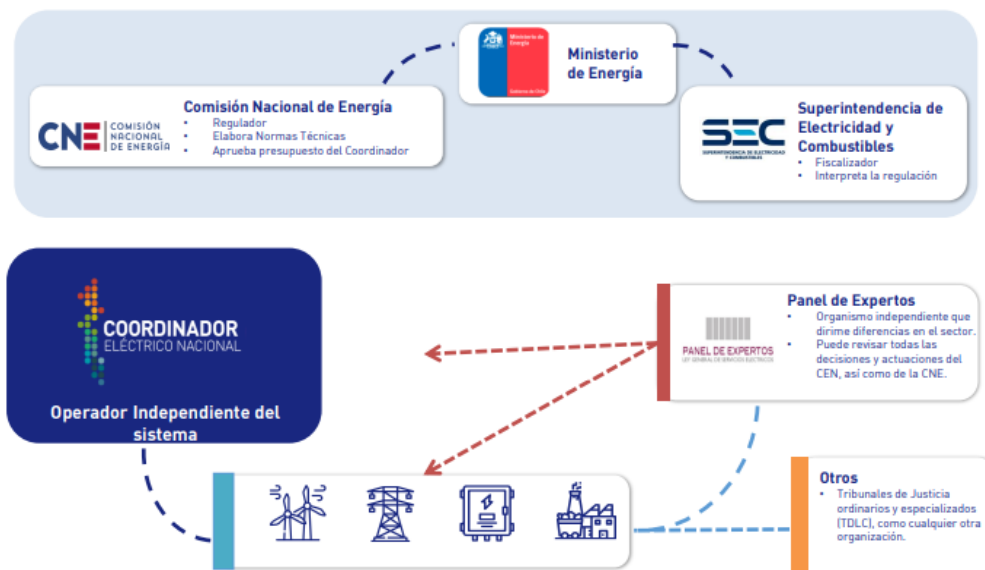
Ministerio de Energía

Gobierno de Chile

Ministerio de Energía

CNE COMISIÓN NACIONAL DE ENERGÍA

Comisión Nacional de Energía
- Regulador
- Elabora Normas Técnicas
- Aprueba presupuesto del Coordinador

SEC SUPERINTENDENCIA DE ELECTRICIDAD Y COMBUSTIBLES

Superintendencia de Electricidad y Combustibles
- Fiscalizador
- Interpreta la regulación

COORDINADOR ELÉCTRICO NACIONAL

Operador Independiente del sistema

PANEL DE EXPERTOS
LEY GENERAL DE SERVICIOS ELÉCTRICOS

Panel de Expertos
- Organismo independiente que dirime diferencias en el sector.
- Puede revisar todas las decisiones y actuaciones del CEN, así como de la CNE.

Otros
- Tribunales de Justicia ordinarios y especializados (TDLC), como cualquier otra organización.